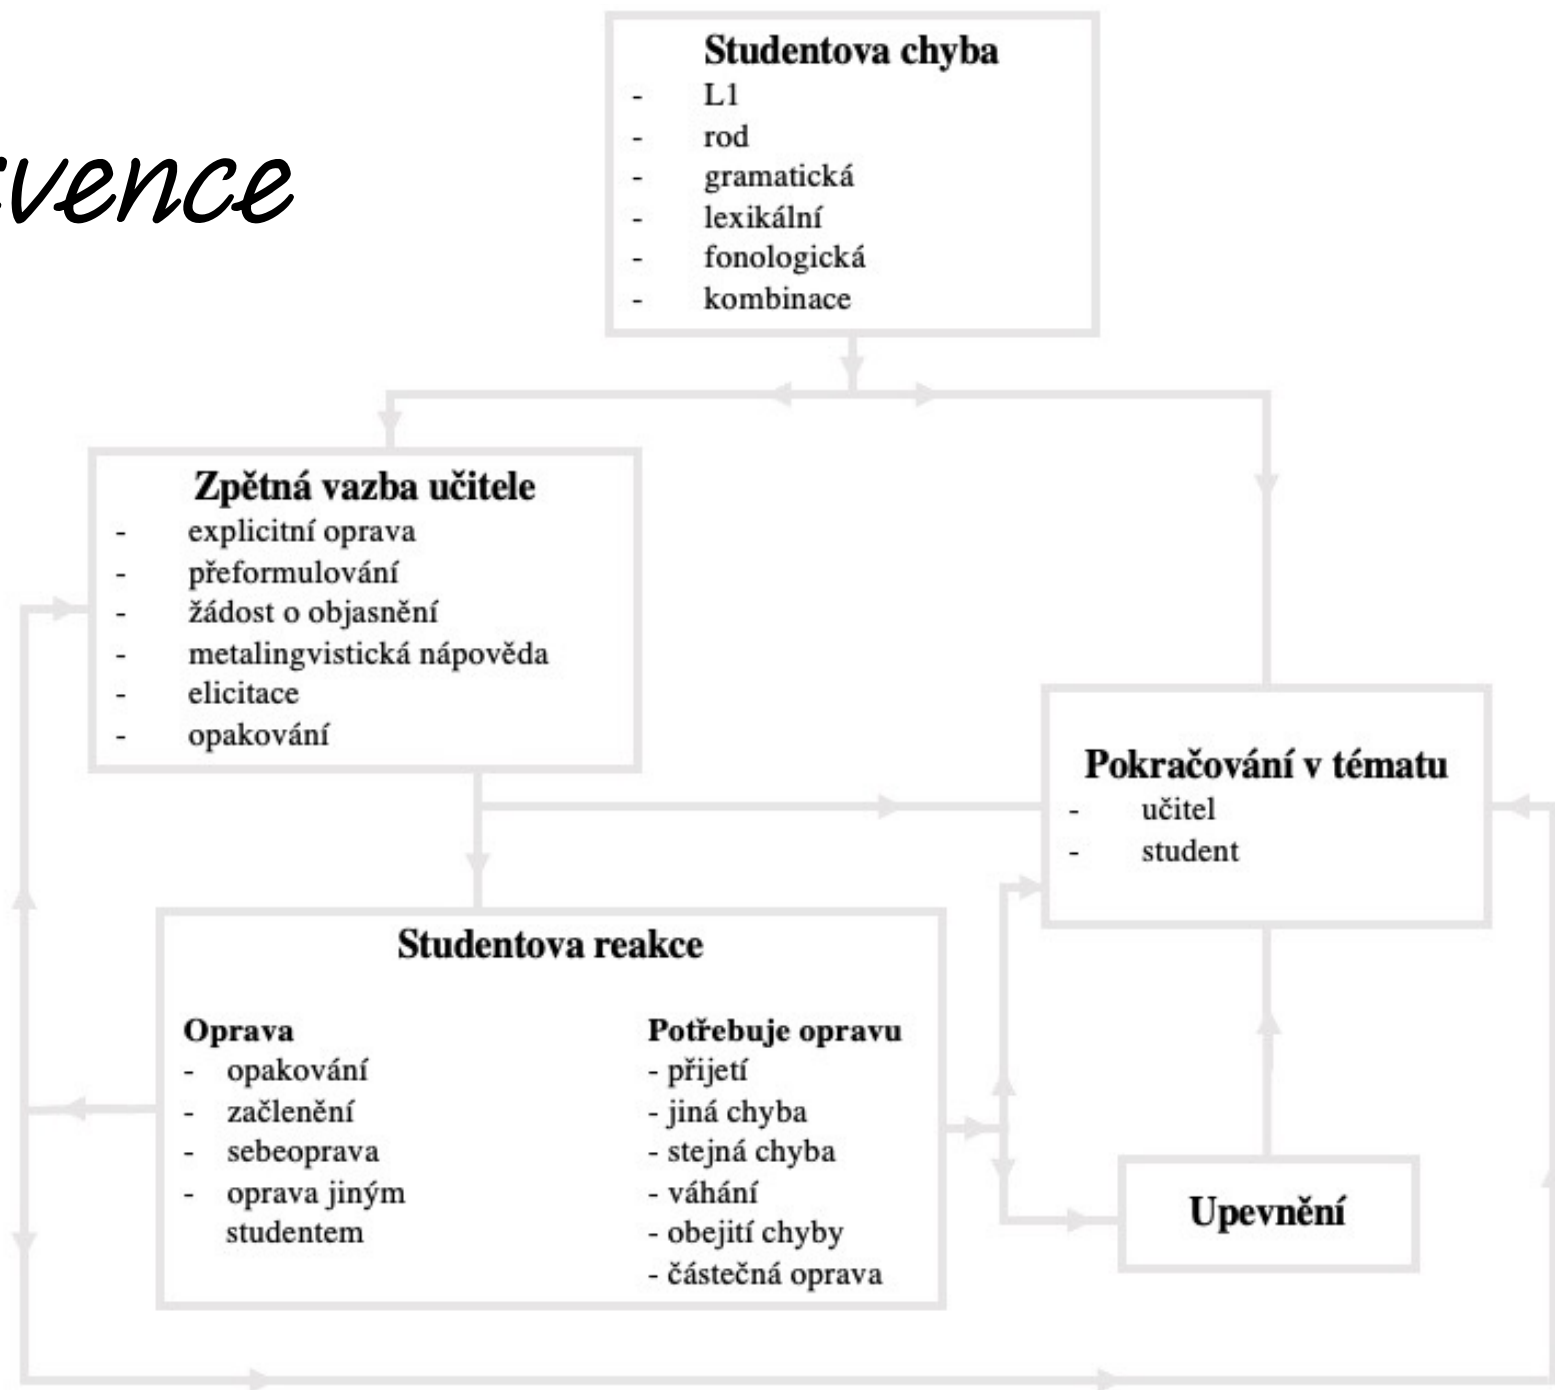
vence

Studentova chyba
- L1
- rod
- gramatická
- lexikální
- fonologická
- kombinace

Zpětná vazba učitele
- explicitní oprava
- přeformulování
- žádost o objasnění
- metalingvistická nápověda
- elicitace
- opakování

Pokračování v tématu
- učitel
- student

Studentova reakce

Oprava
- opakování
- začlenění
- sebeoprava
- oprava jiným studentem

Potřebuje opravu
- přijetí
- jiná chyba
- stejná chyba
- váhání
- obejití chyby
- částečná oprava

Upevnění